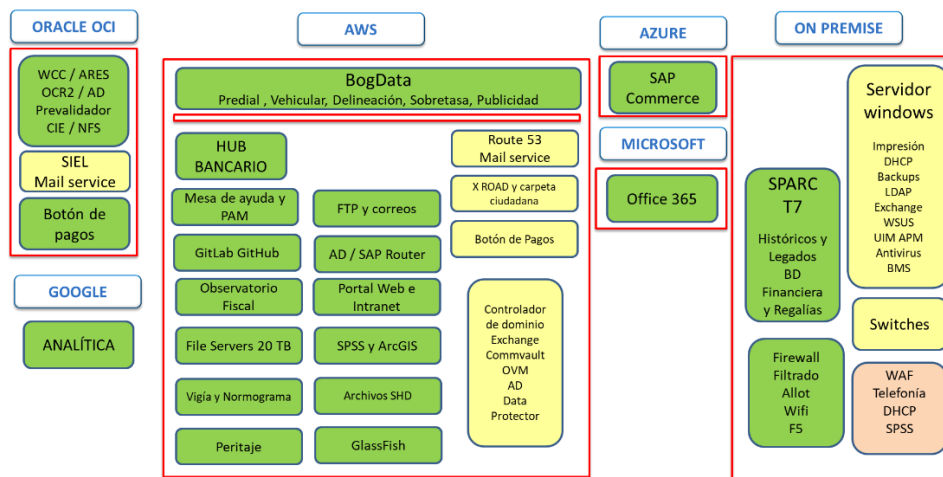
ORACLE OCI

WCC / ARES
OCR2 / AD
Prevalidador
CIE / NFS

SIEL
Mail service

Botón de pagos

GOOGLE

ANALÍTICA

AWS

BogData
Predial , Vehicular, Delineación, Sobretasa, Publicidad

HUB BANCARIO

Mesa de ayuda y PAM

GitLab GitHub

Observatorio Fiscal

File Servers 20 TB

Vigía y Normograma

Peritaje

FTP y correos

AD / SAP Router

Portal Web e Intranet

SPSS y ArcGIS

Archivos SHD

GlassFish

Route 53
Mail service

X ROAD y carpeta ciudadana

Botón de Pagos

Controlador de dominio
Exchange
Commvault
OVM
AD
Data
Protector

AZURE

SAP Commerce

MICROSOFT

Office 365

ON PREMISE

SPARC T7

Históricos y Legados
BD
Financiera
y Regalías

Firewall
Filtrado
Allot
Wifi
F5

Servidor windows

Impresión
DHCP
Backups
LDAP
Exchange
WSUS
UIM APM
Antivirus
BMS

Switches

WAF
Telefonía
DHCP
SPSS